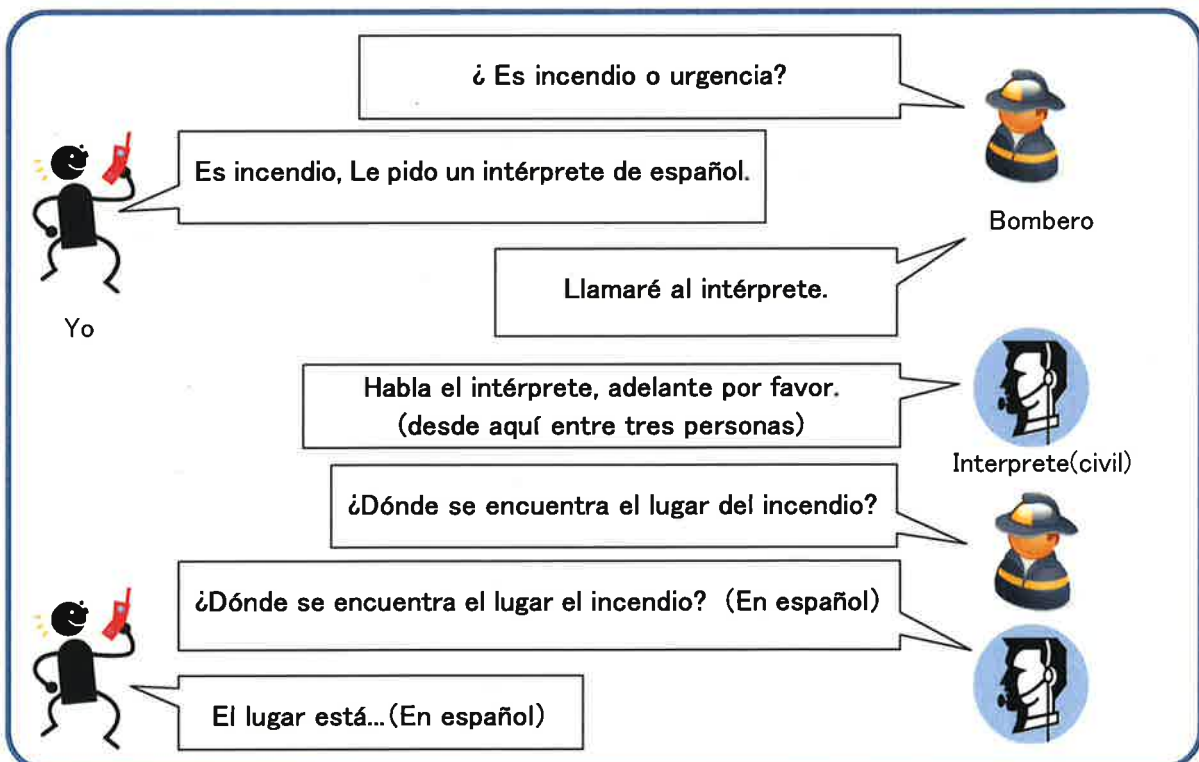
¿ Es incendio o urgencia?

Es incendio, Le pido un intérprete de español.

Bombero

Llamaré al intérprete.

Yo

Habla el intérprete, adelante por favor.
(desde aquí entre tres personas)

Interprete(civil)

¿Dónde se encuentra el lugar del incendio?

¿Dónde se encuentra el lugar el incendio? (En español)

El lugar está...(En español)